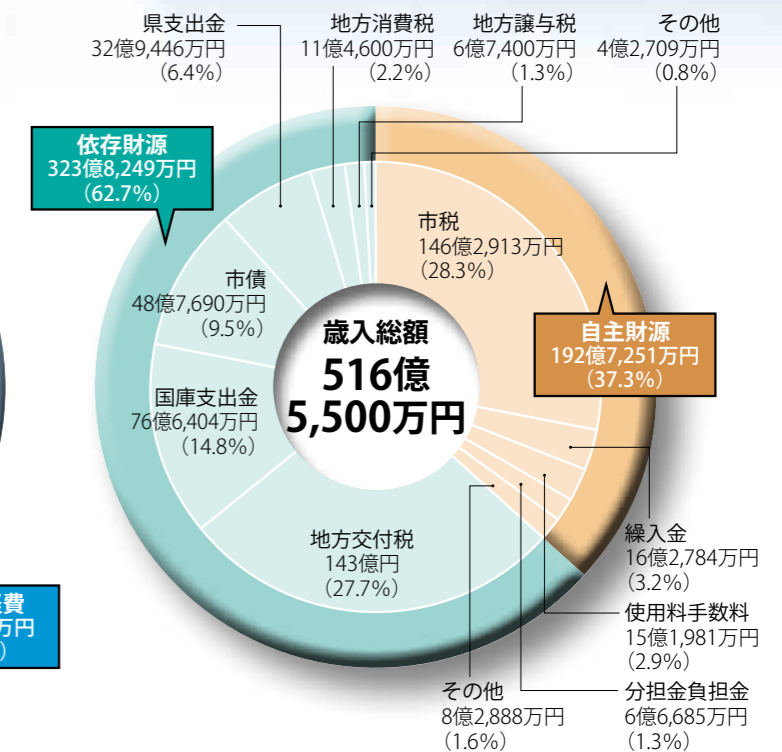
県支出金
32億9,446万円
(6.4%)

地方消費税
11億4,600万円
(2.2%)

地方譲与税
6億7,400万円
(1.3%)

その他
4億2,709万円
(0.8%)

依存財源
323億8,249万円
(62.7%)

市税
146億2,913万円
(28.3%)

市債
48億7,690万円
(9.5%)

歳入総額
516億
5,500万円

自主財源
192億7,251万円
(37.3%)

国庫支出金
76億6,404万円
(14.8%)

地方交付税
143億円
(27.7%)

繰入金
16億2,784万円
(3.2%)

使用料手数料
15億1,981万円
(2.9%)

その他
8億2,888万円
(1.6%)

分担金負担金
6億6,685万円
(1.3%)

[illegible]費
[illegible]万円
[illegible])